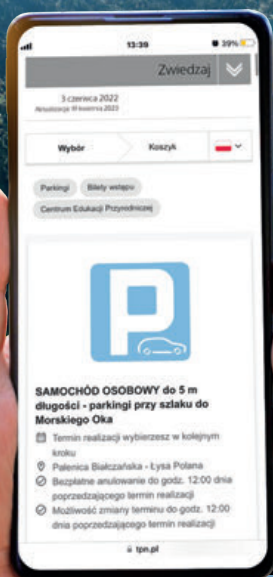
13:39

39%

Zwiedzaj

3 czerwca 2022

Aktualizacja: 19 kwietnia 2022

Wybór

Koszyk

Parkingi

Bilety wstępu

Centrum Edukacji Przyrodniczej

P

SAMOCHÓD OSOBOWY do 5 m długości - parkingi przy szlaku do Morskiego Oka

Termin realizacji wybierzesz w kolejnym kroku

Palenica Białczańska - Łysa Polana

Bezpłatne anulowanie do godz. 12:00 dnia poprzedzającego termin realizacji

Możliwość zmiany terminu do godz. 12:00 dnia poprzedzającego termin realizacji

tpn.pl